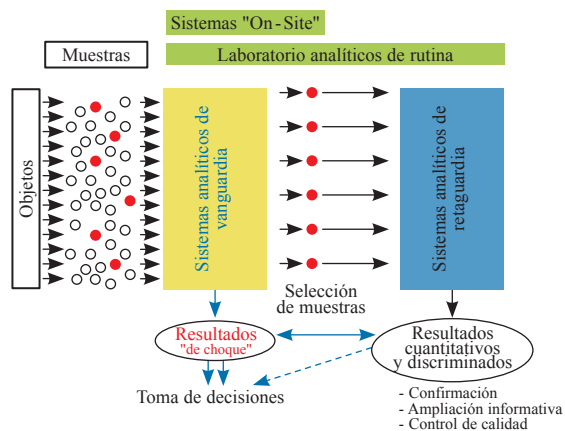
Sistemas "On-Site"

Muestras

Laboratorio analíticos de rutina

Objetos

Sistemas analíticos de vanguardia

Sistemas analíticos de retaguardia

Selección de muestras

Resultados "de choque"

Resultados cuantitativos y discriminados

Toma de decisiones

- Confirmación
- Ampliación informativa
- Control de calidad